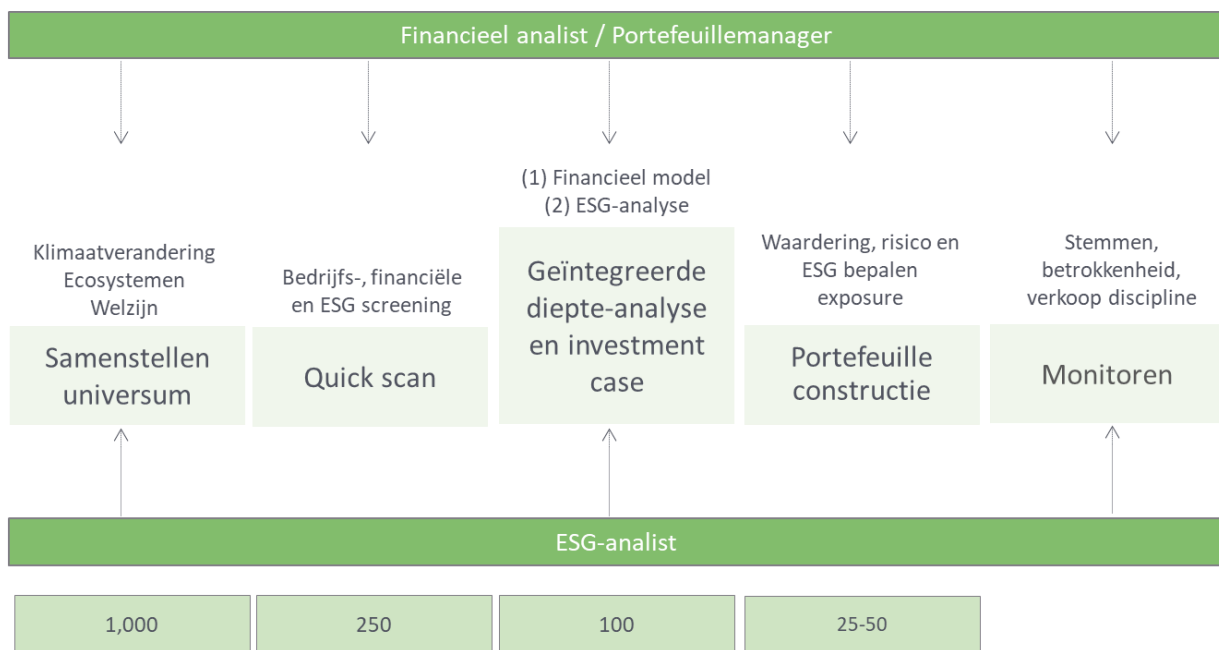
Financieel analist / Portefeuillemanager

Klimaatverandering
Ecosystemen
Welzijn

Samenstellen universum

Bedrijfs-, financiële en ESG screening

Quick scan

(1) Financieel model
(2) ESG-analyse

Geïntegreerde diepte-analyse en investment case

Waardering, risico en ESG bepalen exposure

Portefeuille constructie

Stemmen, betrokkenheid, verkoop discipline

Monitoren

ESG-analist

| 1,000 | 250 | 100 | 25-50 |
|---|---|---|---|